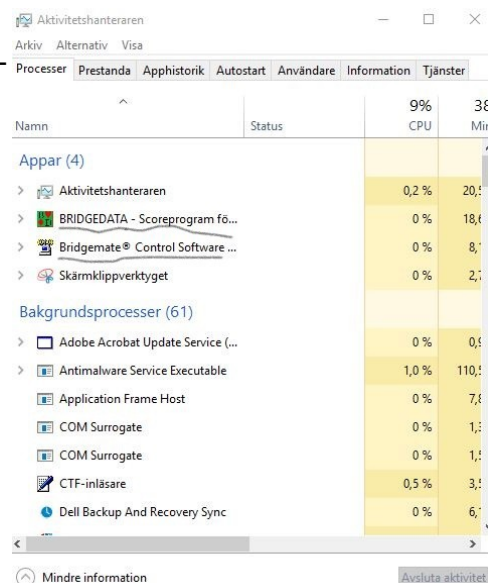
Aktivitetshanteraren

Arkiv Alternativ Visa

Processer Prestanda Apphistorik Autostart Användare Information Tjänster

| Namn | Status | 9% CPU | 38 Mi |
|---|---|---|---|
| Appar (4) | | | |
| Aktivitetshanteraren | | 0,2 % | 20,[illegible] |
| BRIDGEDATA - Scoreprogram fö... | | 0 % | 18,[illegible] |
| Bridgemate® Control Software ... | | 0 % | 8,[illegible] |
| Skärmklippverktyget | | 0 % | 2,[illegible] |
| Bakgrundsprocesser (61) | | | |
| Adobe Acrobat Update Service (... | | 0 % | 0,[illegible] |
| Antimalware Service Executable | | 1,0 % | 110,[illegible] |
| Application Frame Host | | 0 % | 7,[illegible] |
| COM Surrogate | | 0 % | 1,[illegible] |
| COM Surrogate | | 0 % | 1,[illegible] |
| CTF-inläsare | | 0,5 % | 3,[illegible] |
| Dell Backup And Recovery Sync | | 0 % | 6,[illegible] |

Mindre information

Avsluta aktivitet